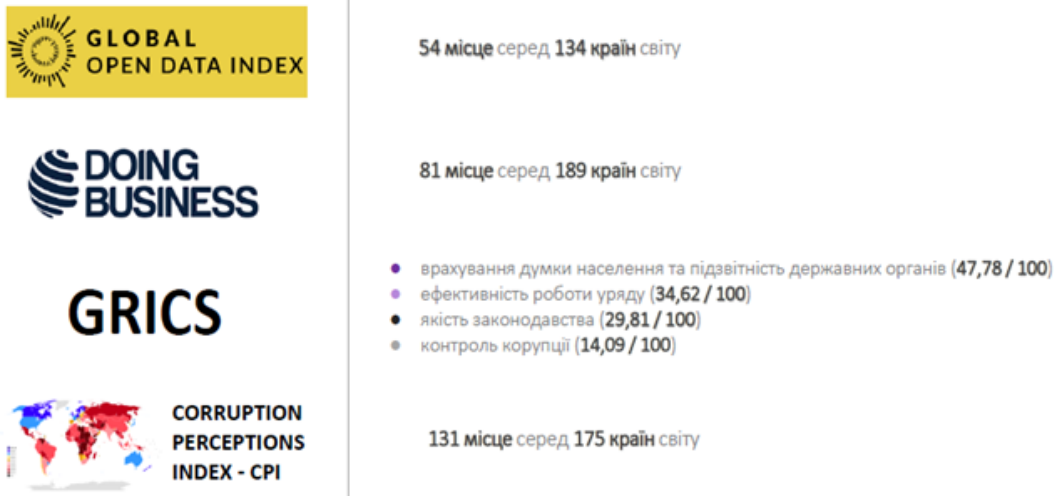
GLOBAL OPEN DATA INDEX

54 місце серед 134 країн світу

DOING BUSINESS

81 місце серед 189 країн світу

GRICS

врахування думки населення та підзвітність державних органів (47,78 / 100)
ефективність роботи уряду (34,62 / 100)
якість законодавства (29,81 / 100)
контроль корупції (14,09 / 100)

CORRUPTION PERCEPTIONS INDEX - CPI

131 місце серед 175 країн світу